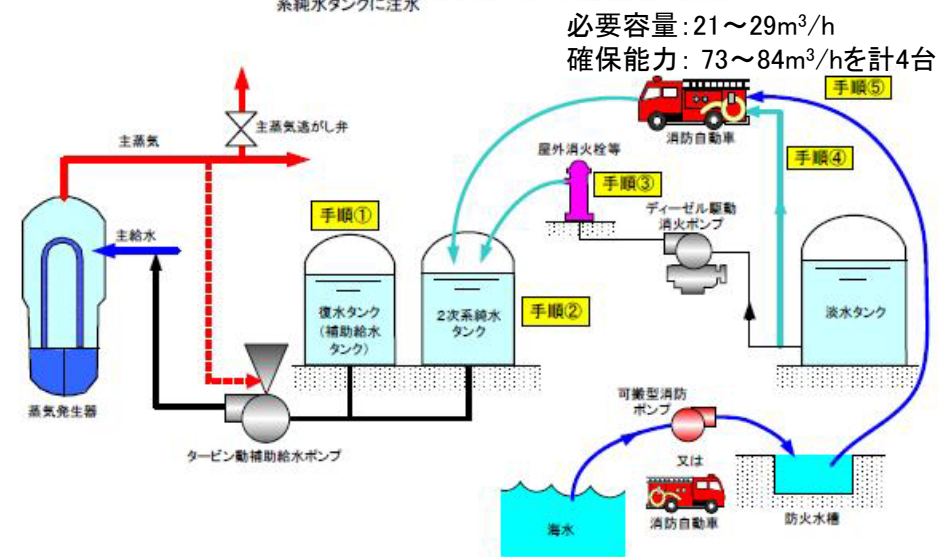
系純水タンクに注水

必要容量：21～29m$^3$/h
確保能力：73～84m$^3$/hを計4台

手順⑤

消防自動車

主蒸気逃がし弁

主蒸気

屋外消火栓等

手順③

手順④

主給水

手順①

ディーゼル駆動消火ポンプ

復水タンク（補助給水タンク）

2次系純水タンク

手順②

淡水タンク

蒸気発生器

タービン動補助給水ポンプ

可搬型消防ポンプ

又は

消防自動車

海水

防火水槽